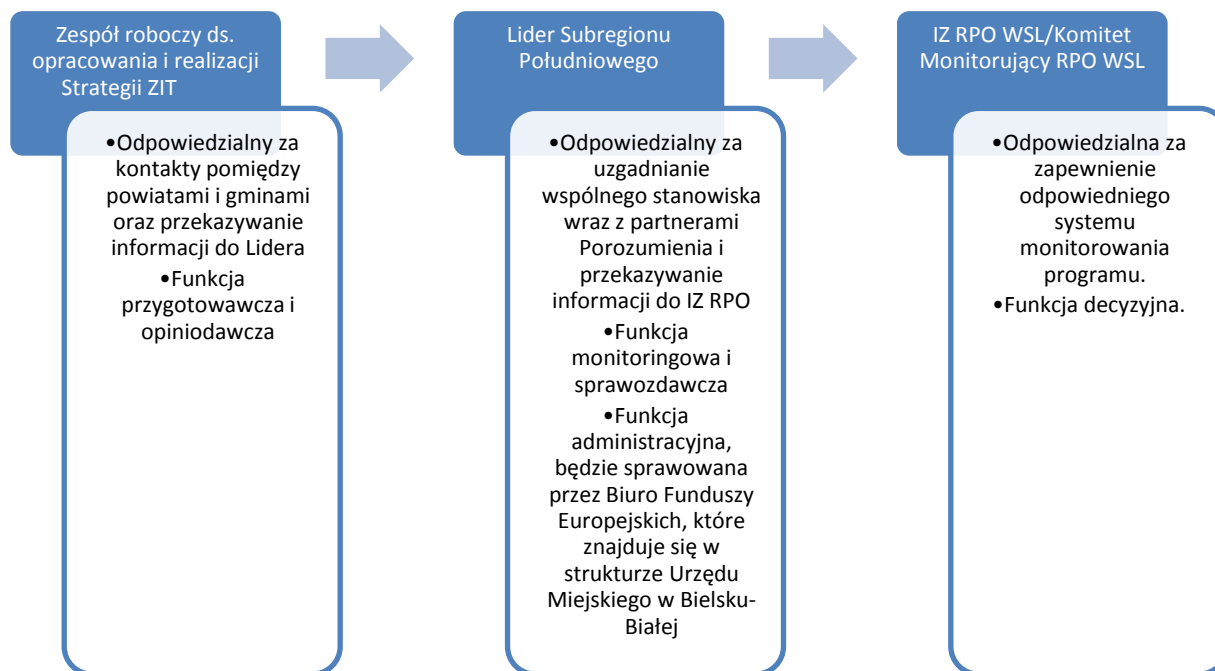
Zespół roboczy ds. opracowania i realizacji Strategii ZIT

•Odpowiedzialny za kontakty pomiędzy powiatami i gminami oraz przekazywanie informacji do Lidera

•Funkcja przygotowawcza i opiniodawcza

Lider Subregionu Południowego

•Odpowiedzialny za uzgadnianie wspólnego stanowiska wraz z partnerami Porozumienia i przekazywanie informacji do IZ RPO

•Funkcja monitoringowa i sprawozdawcza

•Funkcja administracyjna, będzie sprawowana przez Biuro Funduszy Europejskich, które znajduje się w strukturze Urzędu Miejskiego w Bielsku-Białej

IZ RPO WSL/Komitet Monitorujący RPO WSL

•Odpowiedzialna za zapewnienie odpowiedniego systemu monitorowania programu.

•Funkcja decyzyjna.